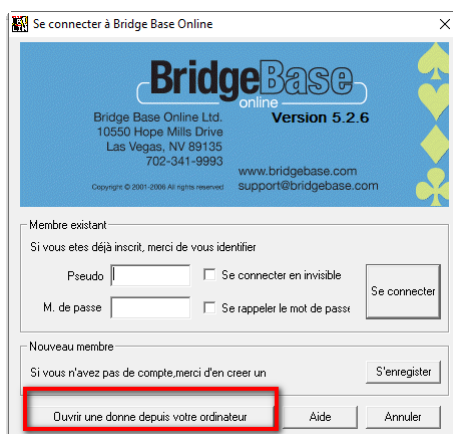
Se connecter à Bridge Base Online

BridgeBase online

Bridge Base Online Ltd.
10550 Hope Mills Drive
Las Vegas, NV 89135
702-341-9993

Version 5.2.6

Copyright © 2001-2006 All rights reserved

www.bridgebase.com
support@bridgebase.com

Membre existant
Si vous etes déjà inscrit, merci de vous identifier
Pseudo
Se connecter en invisible
M. de passe
Se rappeler le mot de passe
Se connecter

Nouveau membre
Si vous n'avez pas de compte,merci d'en creer un
S'enregister

Ouvrir une donne depuis votre ordinateur
Aide
Annuler